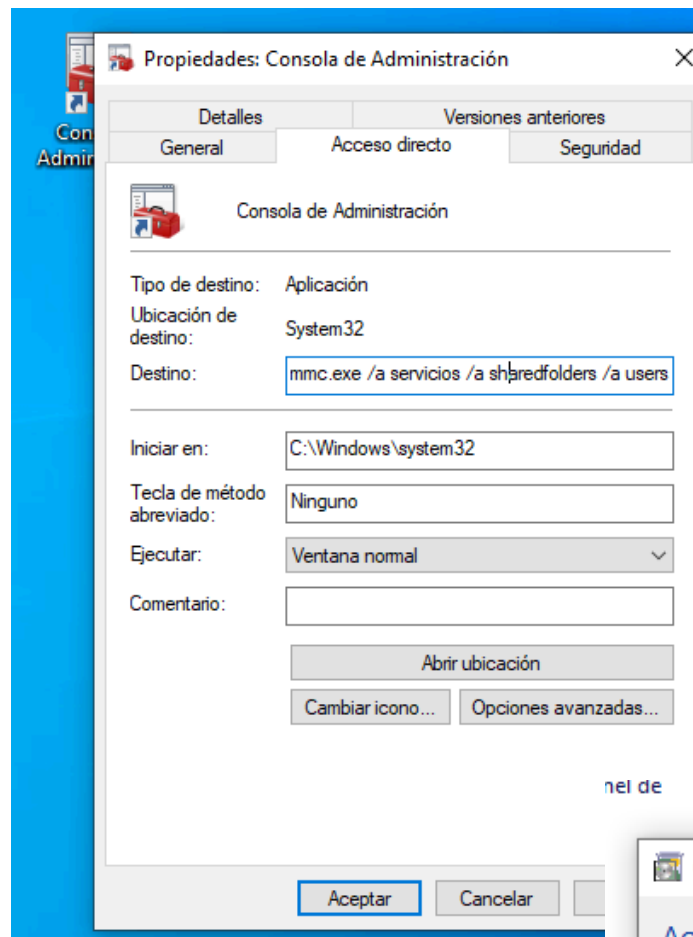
Con
Admir

Propiedades: Consola de Administración

×

Detalles
Versiones anteriores
General
Acceso directo
Seguridad

Consola de Administración

Tipo de destino: Aplicación

Ubicación de destino: System32

Destino: mmc.exe /a servicios /a sharedfolders /a users

Iniciar en: C:\Windows\system32

Tecla de método abreviado: Ninguno

Ejecutar: Ventana normal

Comentario:

Abrir ubicación

Cambiar icono...
Opciones avanzadas...

nel de

Aceptar
Cancelar

Ac